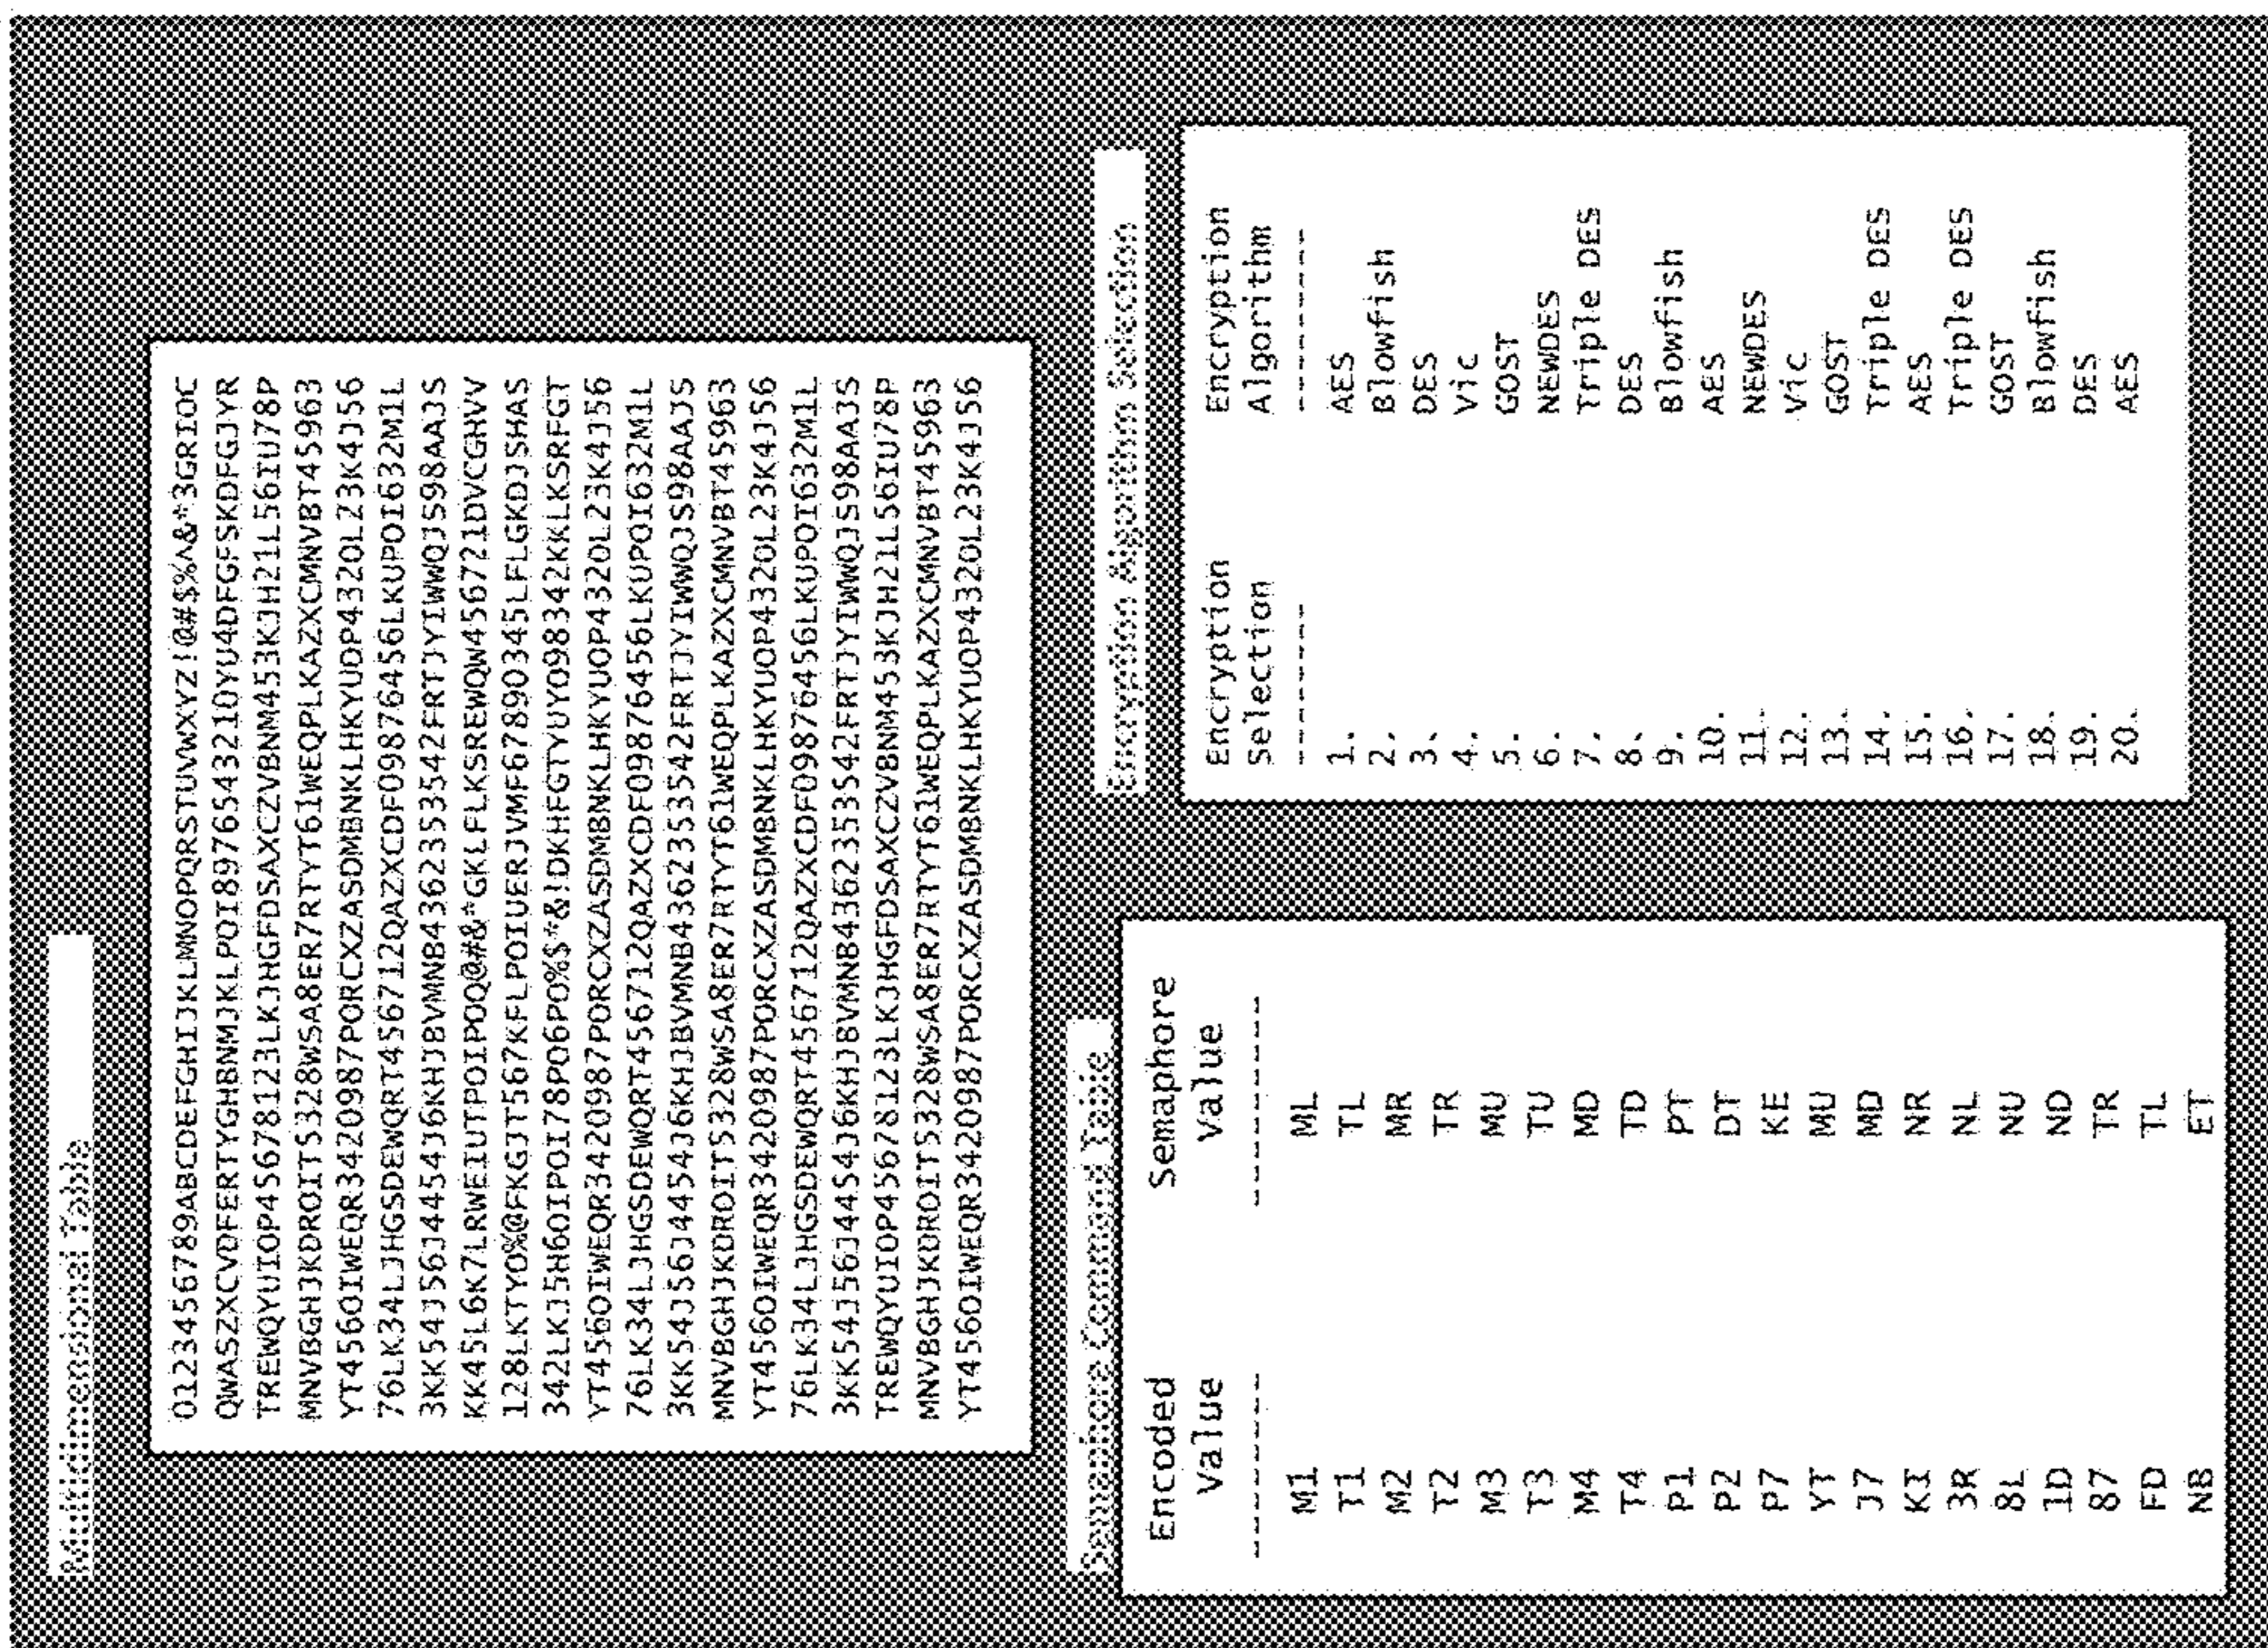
Multidimensional Table

0123456789ABCDEFGHIJKLMNOPQRSTUVWXYZ!@#$%^&*3GRIOC
QWASZXCVDFERTYGHBNMJKLPOI897654321OYU4DFGFSKDFGJYR
TREWQYUIOP4567812 3LKJHGFDSAXCZVBNM453KJH21L56IU78P
MNVBGHJKDROIT5328WSA8ER7RTYT61WEQPLKAZXCMNVBT45963
YT456OIWEQR342O987PORCXZASDMBNKLHKYUOP4320L23K4J56
76LK34LJHGSDEWQRT456712QAZXCDFO98764 56LKUPOI632M1L
3KK54J56J4454J6KHJBVMNB43623535 42FRTJYIWWQJS98AAJS
KK45L6K7LRWEIUTPOIPOQ@#&*GKLFLKSREWQW456721DVCGHVV
128LKTYO%@FKGJT567KFLPOIUERJVMF678903 45LFLGKDJSHAS
342LKJ5H6OIPOI78PO6PO%$*&!DKHFGTYUYO98342KKLKSRFGT
YT456OIWEQR342O987PORCXZASDMBNKLHKYUOP4320L23K4J56
76LK34LJHGSDEWQRT456712QAZXCDFO98764 56LKUPOI632M1L
3KK54J56J4454J6KHJBVMNB43623535 42FRTJYIWWQJS98AAJS
MNVBGHJKDROIT5328WSA8ER7RTYT61WEQPLKAZXCMNVBT45963
YT456OIWEQR342O987PORCXZASDMBNKLHKYUOP4320L23K4J56
76LK34LJHGSDEWQRT456712QAZXCDFO98764 56LKUPOI632M1L
3KK54J56J4454J6KHJBVMNB43623535 42FRTJYIWWQJS98AAJS
TREWQYUIOP4567812 3LKJHGFDSAXCZVBNM453KJH21L56IU78P
MNVBGHJKDROIT5328WSA8ER7RTYT61WEQPLKAZXCMNVBT45963
YT456OIWEQR342O987PORCXZASDMBNKLHKYUOP4320L23K4J56

Semaphore Command Table

| Encoded Value | Semaphore Value |
|---|---|
| M1 | ML |
| T1 | TL |
| M2 | MR |
| T2 | TR |
| M3 | MU |
| T3 | TU |
| M4 | MD |
| T4 | TD |
| P1 | PT |
| P2 | DT |
| P7 | KE |
| YT | MU |
| J7 | MD |
| KI | NR |
| 3R | NL |
| 8L | NU |
| 1D | ND |
| 87 | TR |
| FD | TL |
| NB | ET |

Encryption Algorithm Selection

| Encryption Selection | Encryption Algorithm |
|---|---|
| 1. | AES |
| 2. | Blowfish |
| 3. | DES |
| 4. | Vic |
| 5. | GOST |
| 6. | NEWDES |
| 7. | Triple DES |
| 8. | DES |
| 9. | Blowfish |
| 10. | AES |
| 11. | NEWDES |
| 12. | Vic |
| 13. | GOST |
| 14. | Triple DES |
| 15. | AES |
| 16. | Triple DES |
| 17. | GOST |
| 18. | Blowfish |
| 19. | DES |
| 20. | AES |